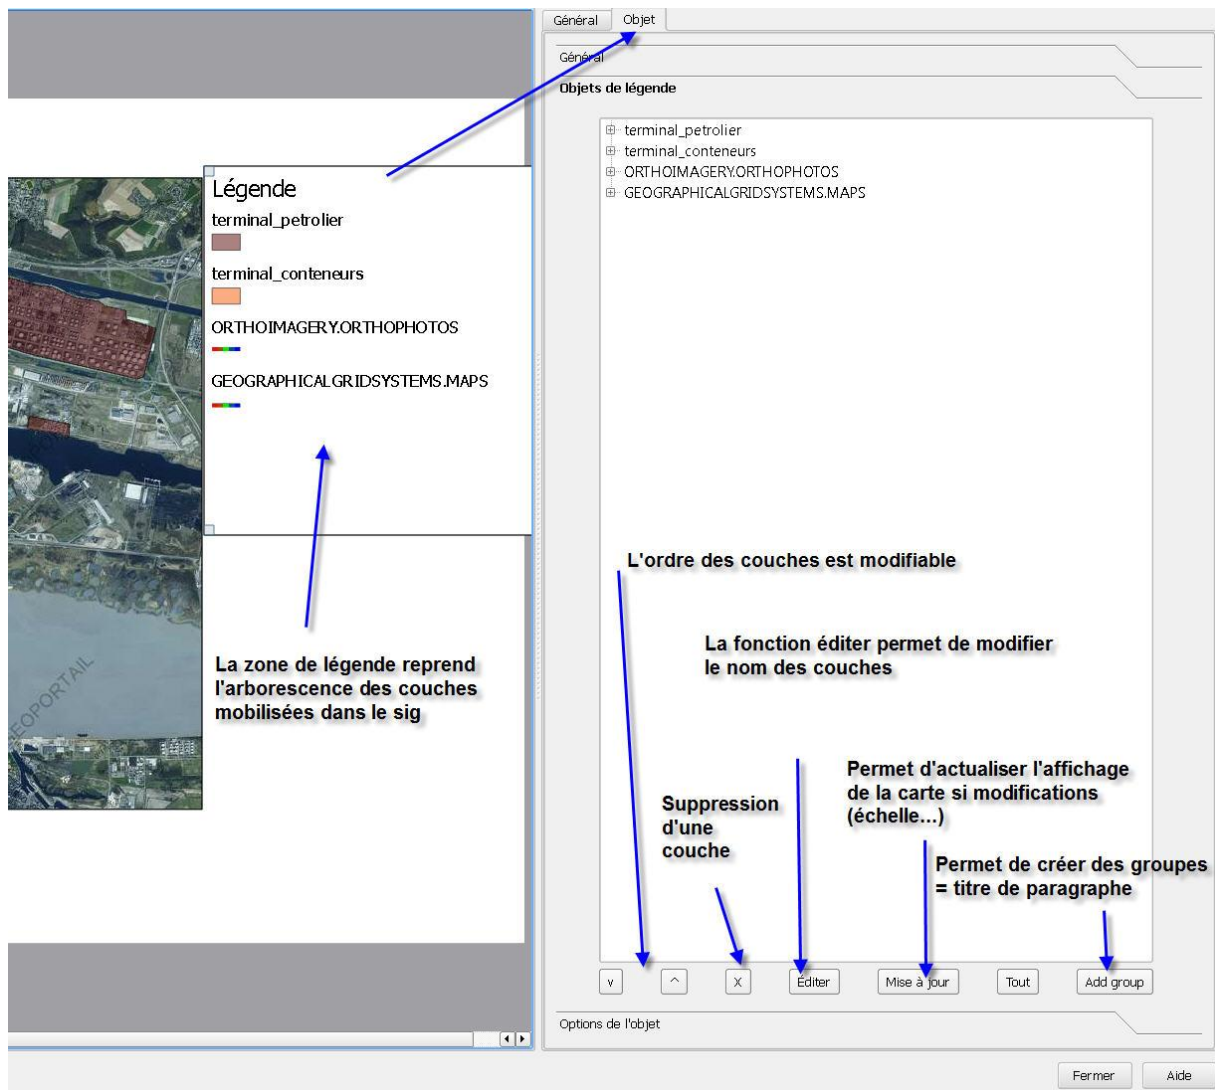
Général Objet

Général

Objets de légende

terminal_petrolier
terminal_conteneurs
ORTHOIMAGERY.ORTHOPHOTOS
GEOGRAPHICALGRIDSYSTEMS.MAPS

Légende

terminal_petrolier

terminal_conteneurs

ORTHOIMAGERY.ORTHOPHOTOS

GEOGRAPHICALGRIDSYSTEMS.MAPS

GEOPORTAIL

La zone de légende reprend l'arborescence des couches mobilisées dans le sig

L'ordre des couches est modifiable

La fonction éditer permet de modifier le nom des couches

Permet d'actualiser l'affichage de la carte si modifications (échelle...)

Suppression d'une couche

Permet de créer des groupes = titre de paragraphe

v ^ X Éditer Mise à jour Tout Add group

Options de l'objet

Fermer Aide